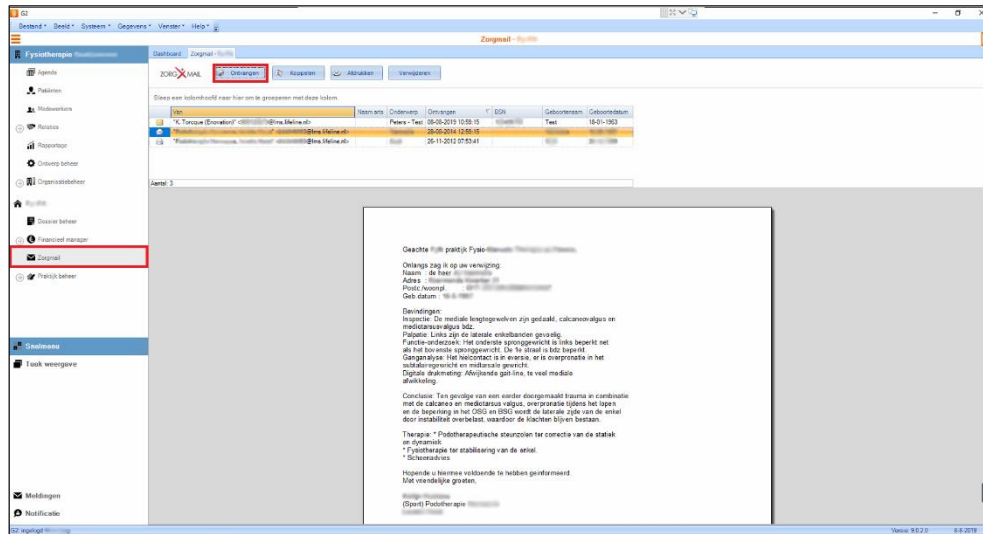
G2

Bestand * Beeld * Systeem * Gegevens * Venster * Help *

Zorgmail - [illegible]

Fysiotherapie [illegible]

Agenda

Patiënten

Medewerkers

Relaties

Rapportage

Ontwerp beheer

Organisatiebeheer

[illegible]

Dossier beheer

Financieel manager

Zorgmail

Praktijk beheer

Snelmenu

Tegel weergave

Meldingen

Notificatie

G2 ingelogd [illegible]

Dashboard | Zorgmail - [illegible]

ZORG MAIL

Ontvangen | Kopiëren | Afdrukken | Verwijderen

Sleep een kolomhoofd naar hier om te groeperen met deze kolom

| Van | Naam arts | Onderwerp | Ontvangen | BSN | Geboortenaam | Geboortedatum |
|---|---|---|---|---|---|---|
| "K. Torcque (Enovation)" <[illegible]@lms.lifeline.nl> | | Peters - Test | 08-08-2019 10:59:15 | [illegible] | Test | 18-01-1963 |
| "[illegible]" <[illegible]@lms.lifeline.nl> | | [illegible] | 20-08-2014 12:50:15 | | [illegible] | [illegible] |
| "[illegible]" <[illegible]@lms.lifeline.nl> | | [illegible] | 26-11-2012 07:53:41 | | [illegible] | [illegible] |

Aantal: 3

Geachte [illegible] praktijk Fysio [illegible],

Onlangs zag ik op uw verwijzing:
Naam : de heer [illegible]
Adres : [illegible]
Postc./woonpl. : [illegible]
Geb datum : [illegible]

Bevindingen:
Inspectie: De mediale lengtegewelven zijn gedaald, calcaneovalgus en mediotarsusvalgus bdz.
Palpatie: Links zijn de laterale enkelbanden gevoelig.
Functie-onderzoek: Het onderste spronggewricht is links beperkt net als het bovenste spronggewricht. De 1e straal is bdz beperkt.
Ganganalyse: Het hielcontact is in eversie, er is overpronatie in het subtalaire gewricht en midtarsale gewricht.
Digitale drukmeting: Afwijkende gait-line, te veel mediale afwikkeling.

Conclusie: Ten gevolge van een eerder doorgemaakt trauma in combinatie met de calcaneo en mediotarsus valgus, overpronatie tijdens het lopen en de beperking in het OSG en BSG wordt de laterale zijde van de enkel door instabiliteit overbelast, waardoor de klachten blijven bestaan.

Therapie: * Podotherapeutische steunzolen ter correctie van de statiek en dynamiek
* Fysiotherapie ter stabilisering van de enkel.
* Schoenadvies

Hopende u hiermee voldoende te hebben geïnformeerd.
Met vriendelijke groeten,

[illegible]
(Sport) Podotherapie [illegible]
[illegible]

Versie: 9.0.2.0 | 6-8-2019